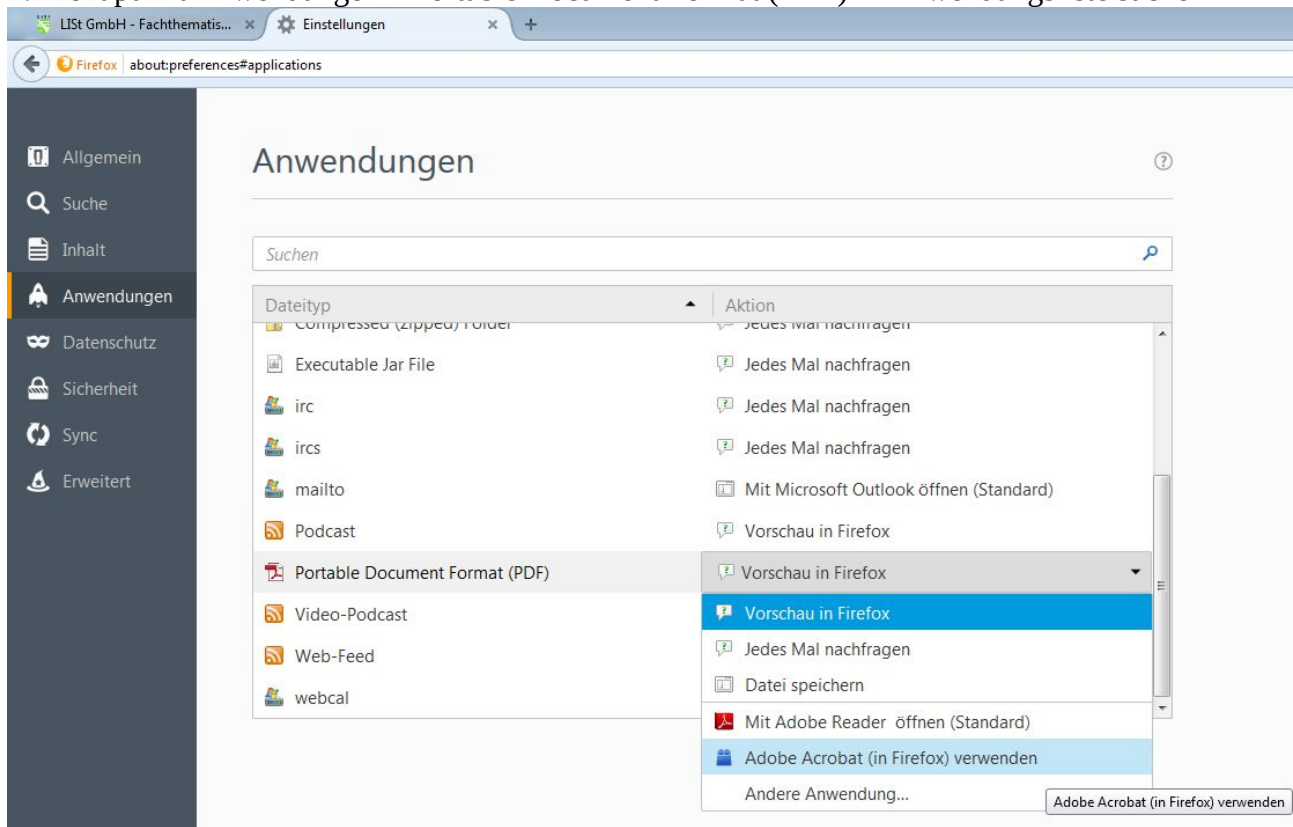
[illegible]

LISt GmbH - Fachthematis... ×
Einstellungen ×
+

Firefox about:preferences#applications

Allgemein
Suche
Inhalt
Anwendungen
Datenschutz
Sicherheit
Sync
Erweitert

Anwendungen

Suchen

| Dateityp | Aktion |
|---|---|
| Compressed (zipped) Folder | Jedes Mal nachfragen |
| Executable Jar File | Jedes Mal nachfragen |
| irc | Jedes Mal nachfragen |
| ircs | Jedes Mal nachfragen |
| mailto | Mit Microsoft Outlook öffnen (Standard) |
| Podcast | Vorschau in Firefox |
| Portable Document Format (PDF) | Vorschau in Firefox |
| Video-Podcast | |
| Web-Feed | |
| webcal | |

Vorschau in Firefox
Jedes Mal nachfragen
Datei speichern
Mit Adobe Reader öffnen (Standard)
Adobe Acrobat (in Firefox) verwenden
Andere Anwendung...

Adobe Acrobat (in Firefox) verwenden